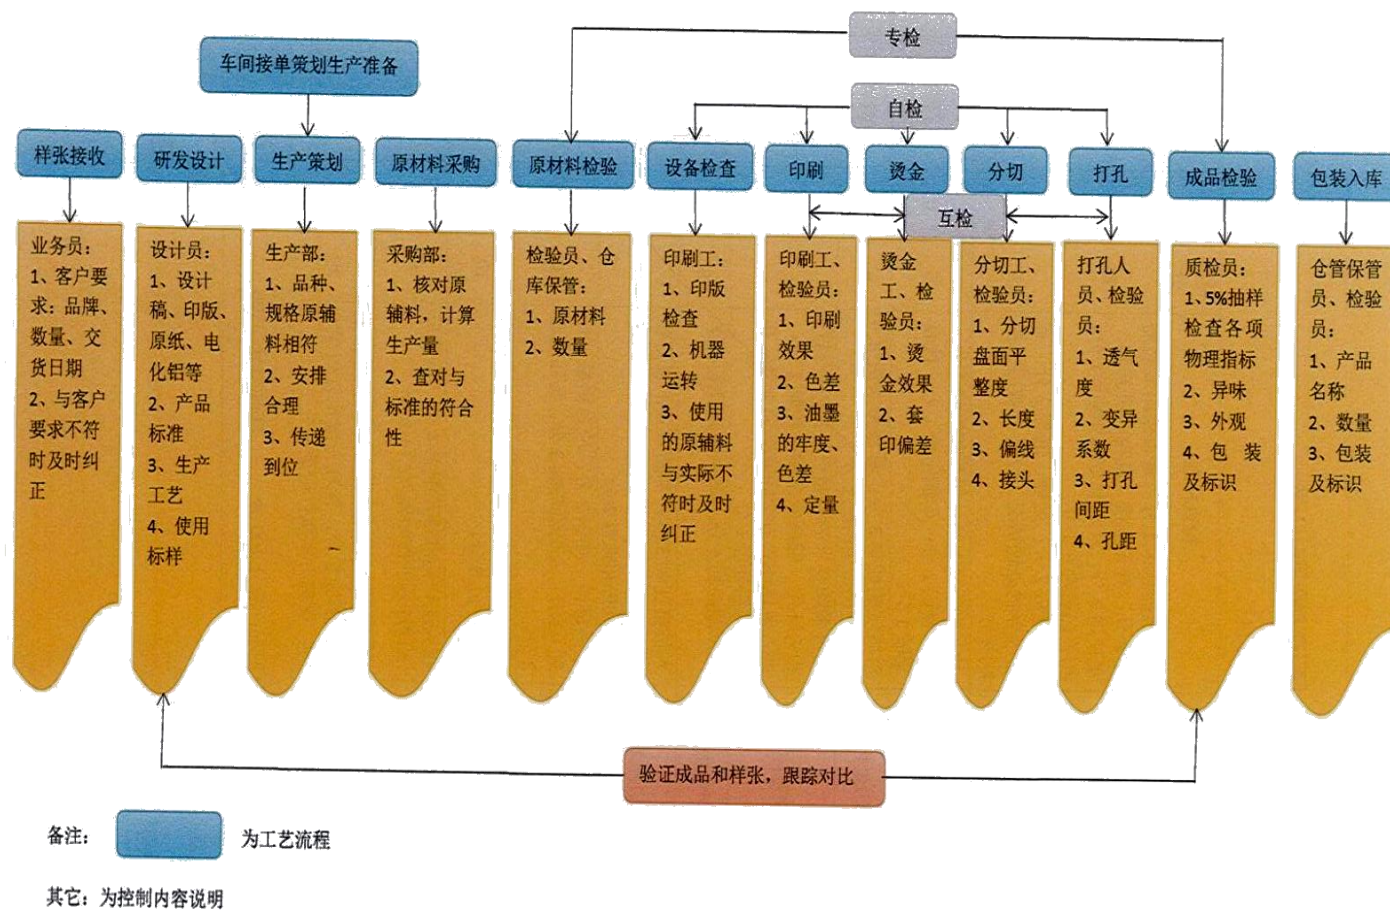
车间接单策划生产准备

专检

自检

互检

样张接收

业务员：
1、客户要求：品牌、数量、交货日期
2、与客户要求不符时及时纠正

研发设计

设计员：
1、设计稿、印版、原纸、电化铝等
2、产品标准
3、生产工艺
4、使用标样

生产策划

生产部：
1、品种、规格原辅料相符
2、安排合理
3、传递到位

原材料采购

采购部：
1、核对原辅料，计算生产量
2、查对与标准的符合性

原材料检验

检验员、仓库保管：
1、原材料
2、数量

设备检查

印刷工：
1、印版检查
2、机器运转
3、使用的原辅料与实际不符时及时纠正

印刷

印刷工、检验员：
1、印刷效果
2、色差
3、油墨的牢度、色差
4、定量

烫金

烫金工、检验员：
1、烫金效果
2、套印偏差

分切

分切工、检验员：
1、分切盘面平整度
2、长度
3、偏线
4、接头

打孔

打孔人员、检验员：
1、透气度
2、变异系数
3、打孔间距
4、孔距

成品检验

质检员：
1、5%抽样检查各项物理指标
2、异味
3、外观
4、包 装及标识

包装入库

仓管保管员、检验员：
1、产品名称
2、数量
3、包装及标识

验证成品和样张，跟踪对比

备注：

为工艺流程

其它：为控制内容说明